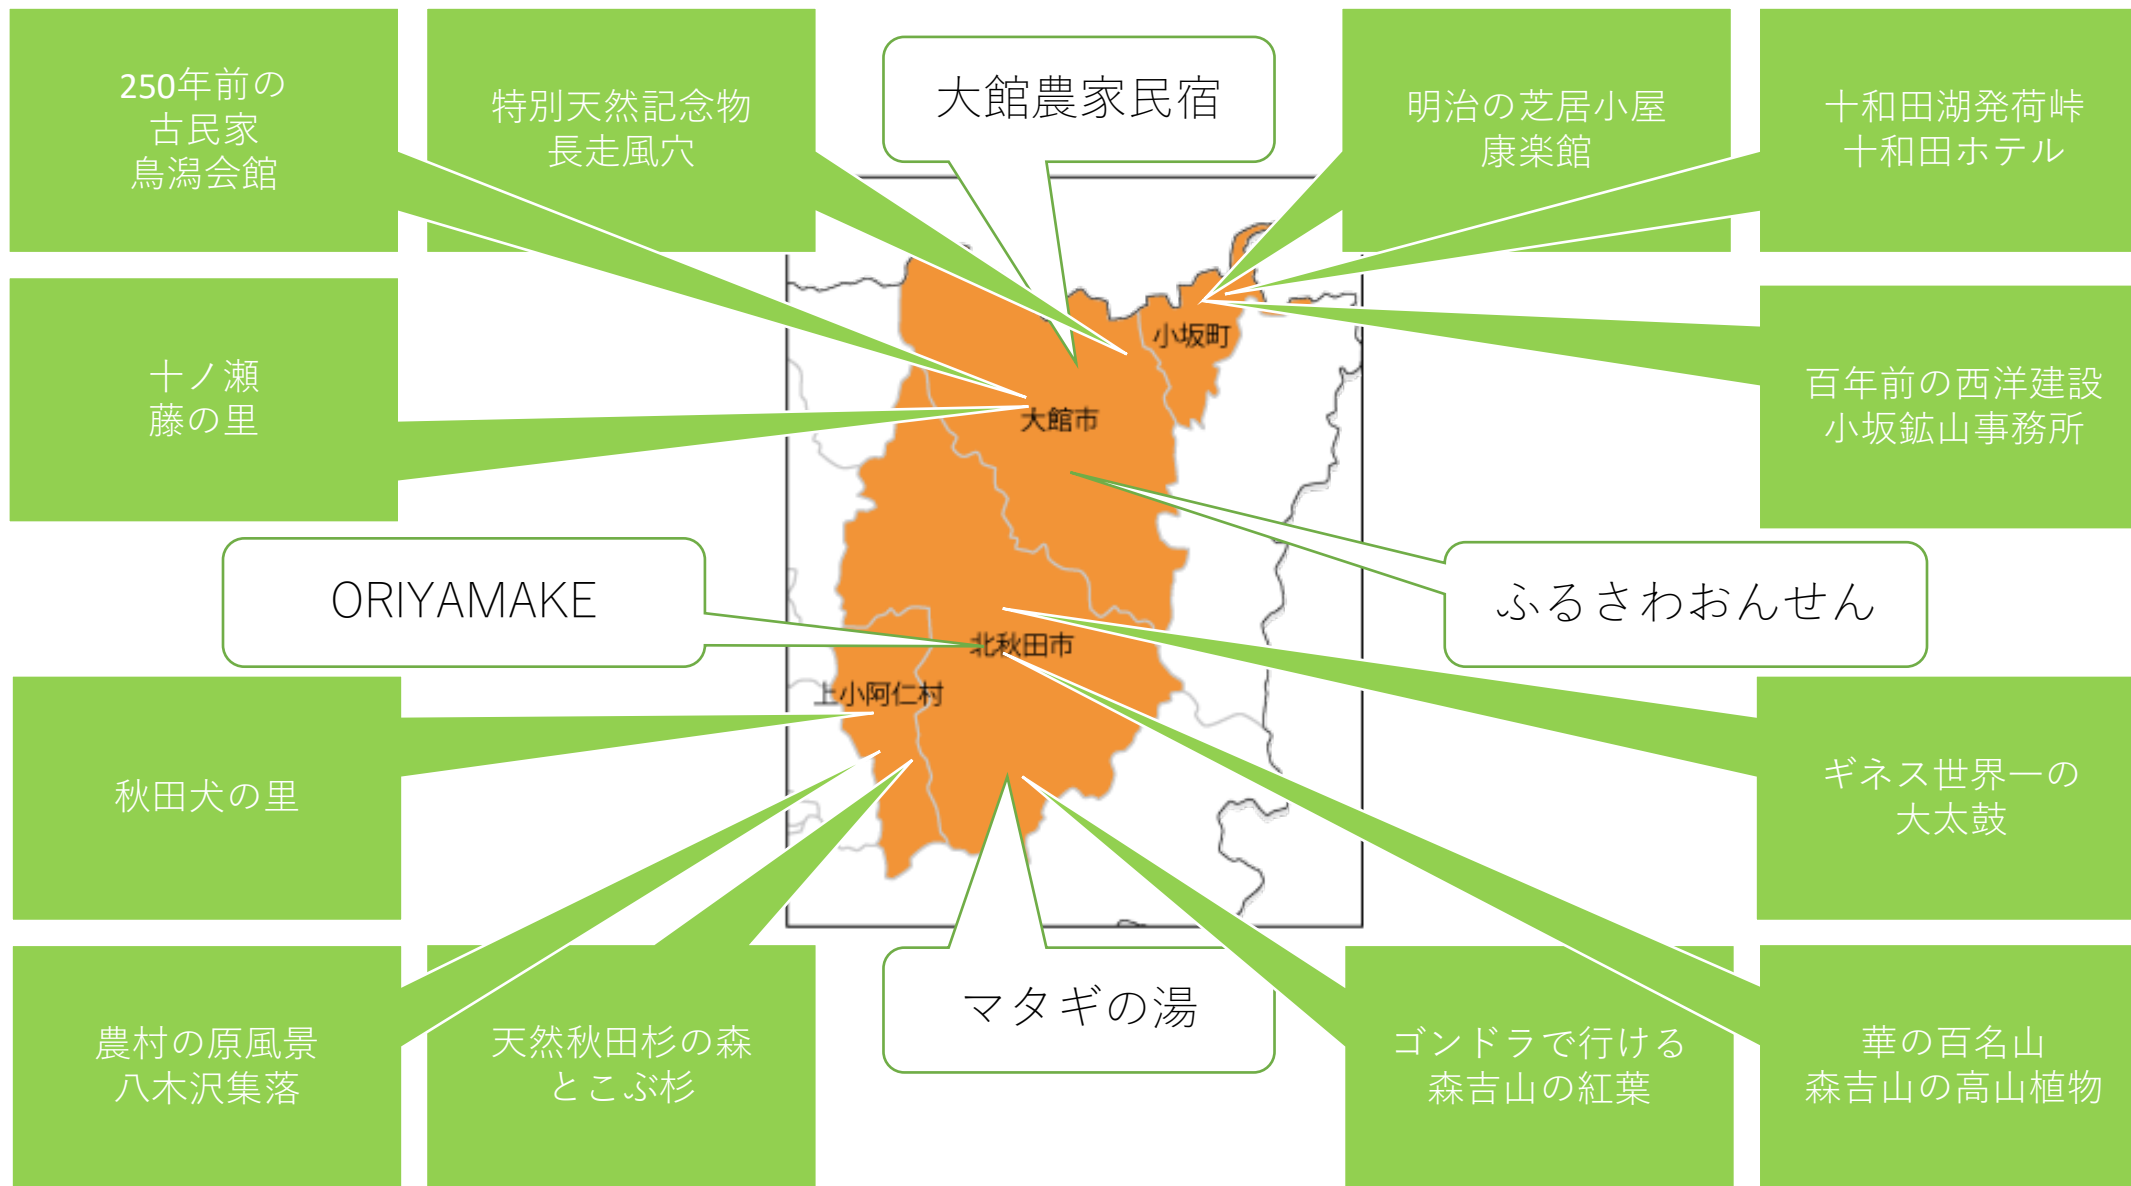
250年前の
古民家
鳥潟会館

特別天然記念物
長走風穴

大館農家民宿

明治の芝居小屋
康楽館

十和田湖発荷峠
十和田ホテル

十ノ瀬
藤の里

小坂町

大館市

百年前の西洋建設
小坂鉱山事務所

ORIYAMAKE

ふるさわおんせん

北秋田市

上小阿仁村

秋田犬の里

ギネス世界一の
大太鼓

農村の原風景
八木沢集落

天然秋田杉の森
とこぶ杉

マタギの湯

ゴンドラで行ける
森吉山の紅葉

華の百名山
森吉山の高山植物